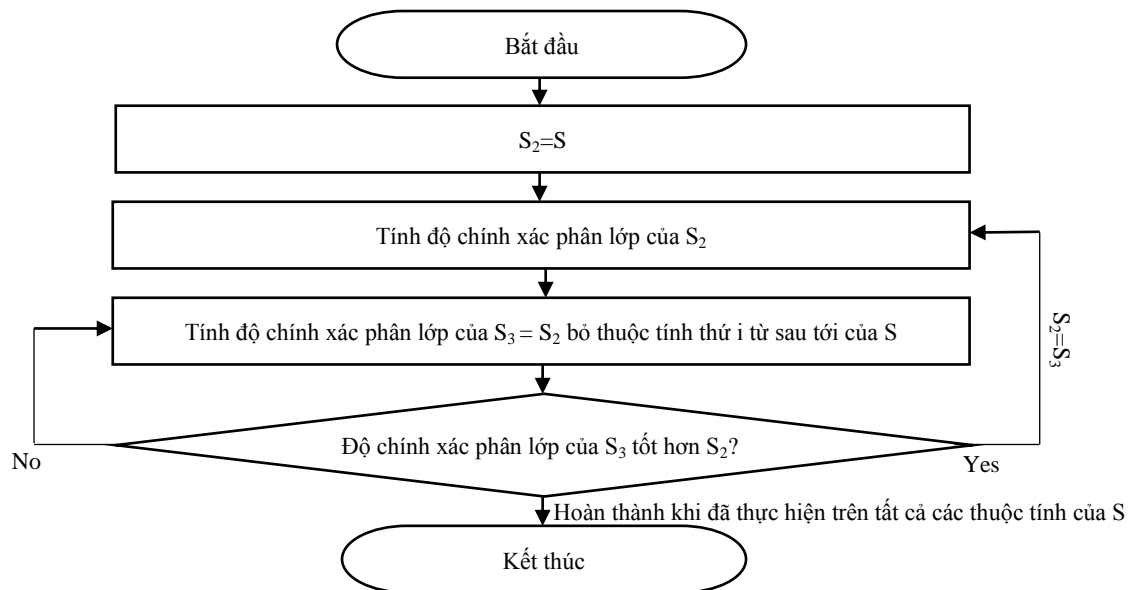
Bắt đầu

$S_2$=S

Tính độ chính xác phân lớp của $S_2$

Tính độ chính xác phân lớp của $S_3$ = $S_2$ bỏ thuộc tính thứ i từ sau tới của S

$S_2$=$S_3$

No

Độ chính xác phân lớp của $S_3$ tốt hơn $S_2$?

Yes

Hoàn thành khi đã thực hiện trên tất cả các thuộc tính của S

Kết thúc